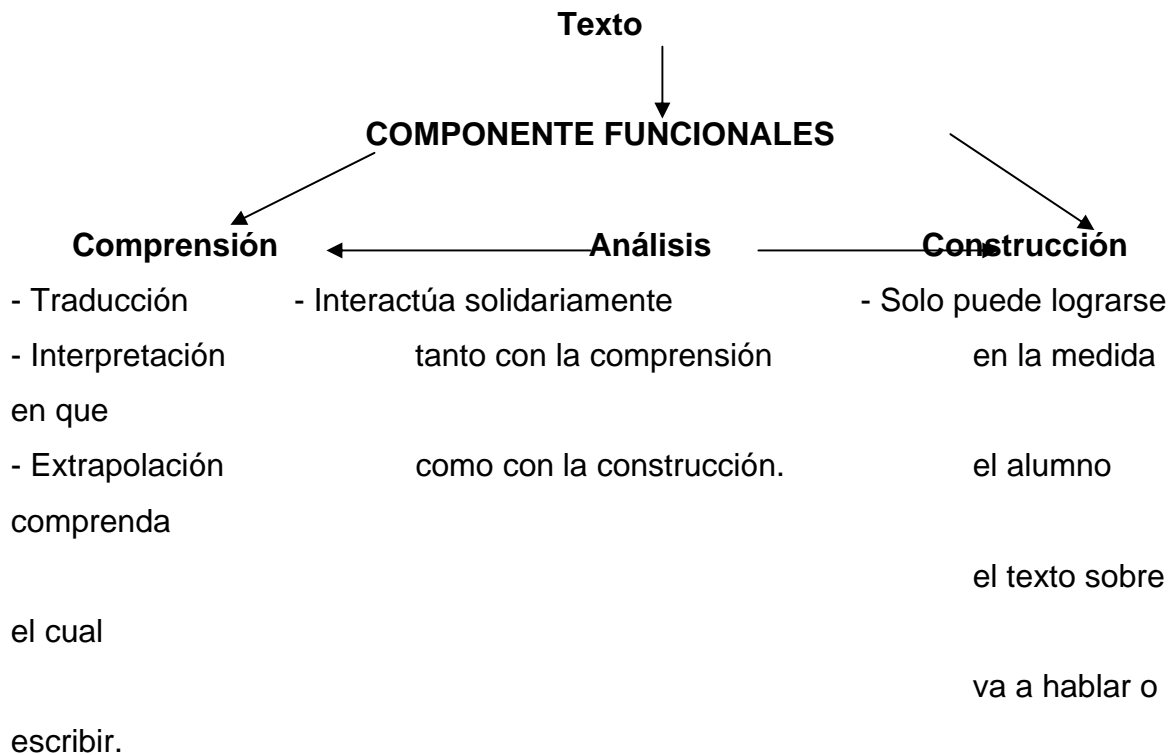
Texto

COMPONENTE FUNCIONALES

Comprensión

- Traducción
- Interpretación
- Extrapolación

Análisis

- Interactúa solidariamente tanto con la comprensión como con la construcción.

Construcción

- Solo puede lograrse en la medida en que el alumno comprenda el texto sobre el cual va a hablar o escribir.